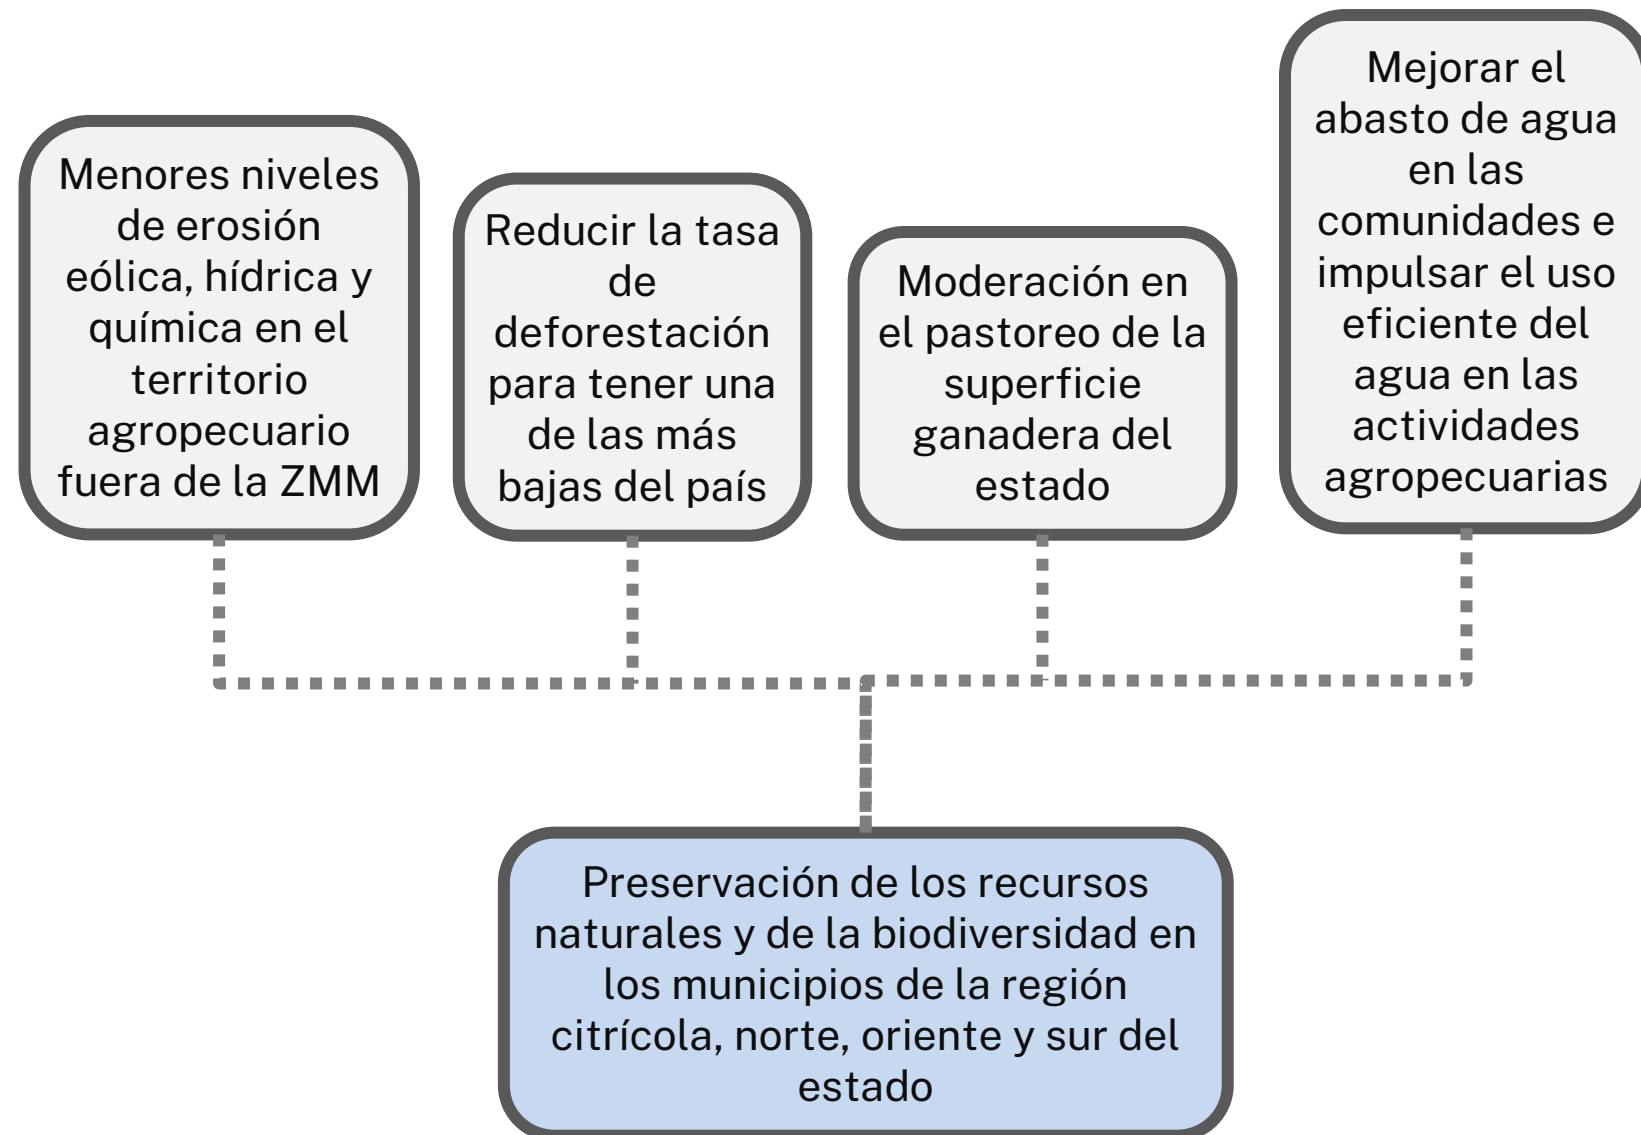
Menores niveles de erosión eólica, hídrica y química en el territorio agropecuario fuera de la ZMM

Reducir la tasa de deforestación para tener una de las más bajas del país

Moderación en el pastoreo de la superficie ganadera del estado

Mejorar el abasto de agua en las comunidades e impulsar el uso eficiente del agua en las actividades agropecuarias

Preservación de los recursos naturales y de la biodiversidad en los municipios de la región citrícola, norte, oriente y sur del estado